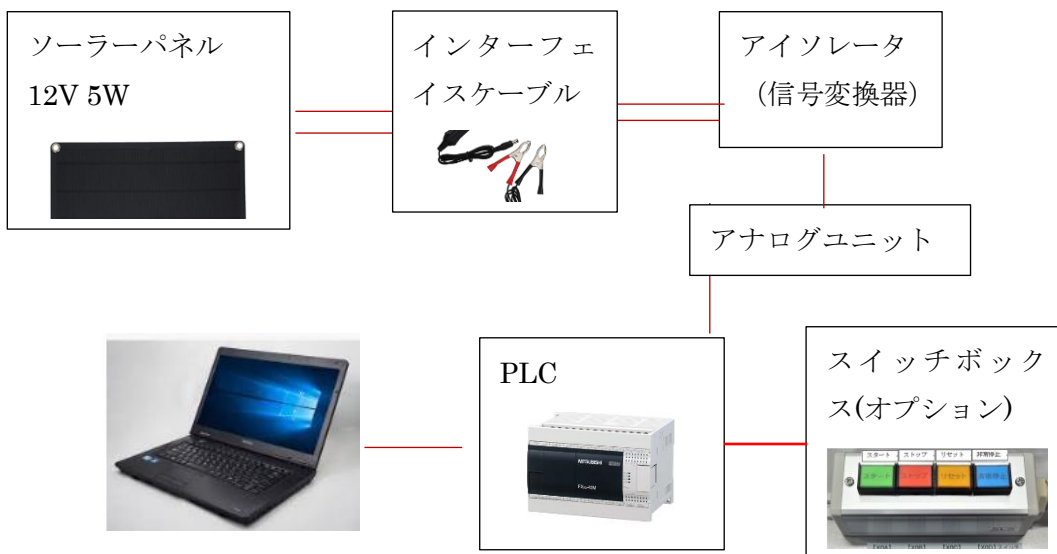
ソーラーパネル
12V 5W

インターフェイスケーブル

アイソレータ
（信号変換器）

アナログユニット

PLC

MITSUBISHI

スイッチボックス(オプション)

スタート
ストップ
リセット
非常停止
スタート
リセット
非常停止